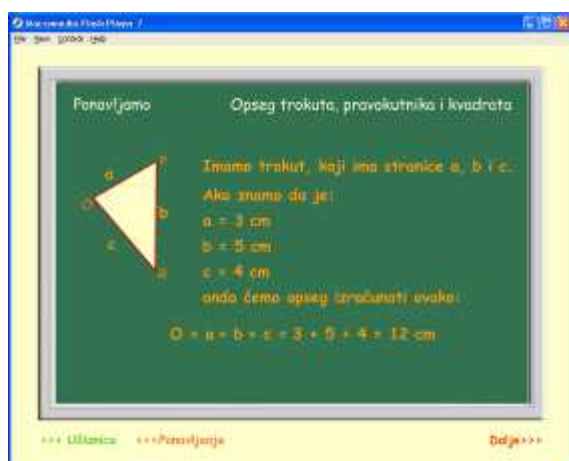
Macromedia Flash Player 7
File View Control Help

Ponavljamo

Opseg trokuta, pravokutnika i kvadrata

a
b
c

Imamo trokut, koji ima stranice a, b i c.
Ako znamo da je:
a = 3 cm
b = 5 cm
c = 4 cm
onda ćemo opseg izračunati ovako:

O = a + b + c = 3 + 5 + 4 = 12 cm

<<< Učionica <<< Ponavljanje Dalje>>>